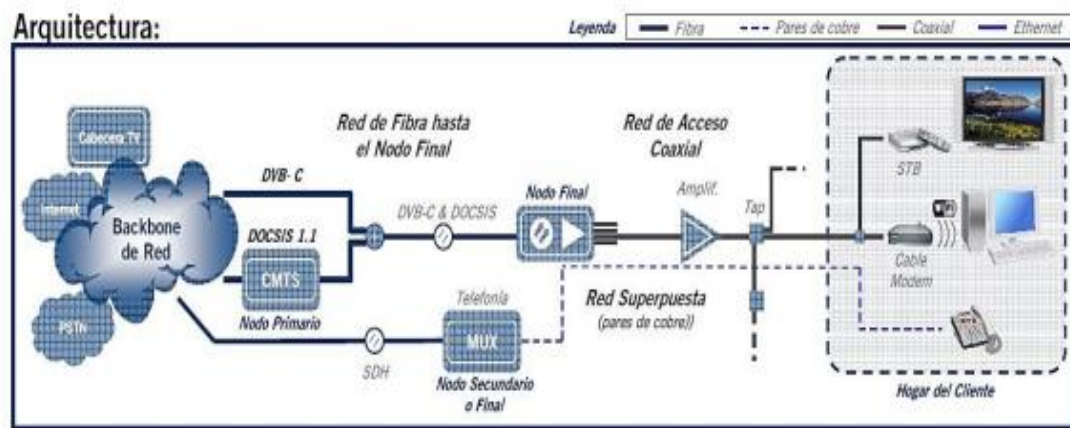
Arquitectura:

Leyenda — Fibra --- Pares de cobre — Coaxial — Ethernet

Cabecera TV

Internet

Backbone de Red

PSTN

Red de Fibra hasta el Nodo Final

DVB- C

DOCSIS 1.1

CMTS

Nodo Primario

DVB-C & DOCSIS

Nodo Final

Red de Acceso Coaxial

Amplif.

Tap

STB

Cable Modem

Telefonía

MUX

SDH

Nodo Secundario o Final

Red Superpuesta (pares de cobre))

Hogar del Cliente